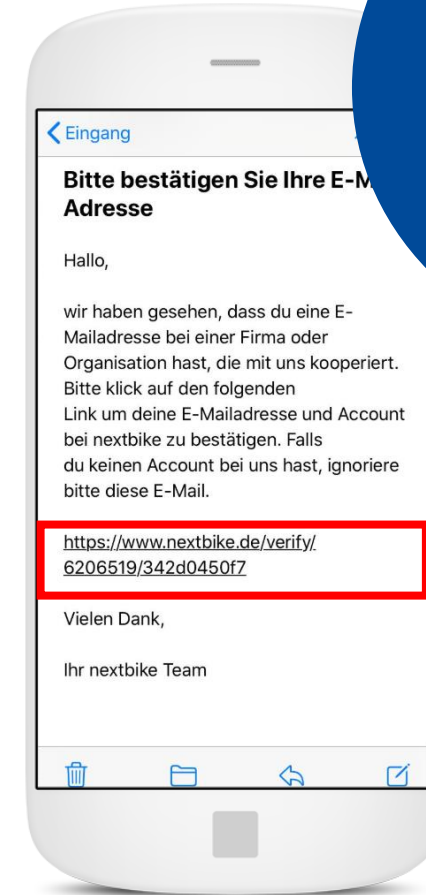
Eingang

Bitte bestätigen Sie Ihre E-M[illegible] Adresse

Hallo,

wir haben gesehen, dass du eine E-Mailadresse bei einer Firma oder Organisation hast, die mit uns kooperiert. Bitte klick auf den folgenden Link um deine E-Mailadresse und Account bei nextbike zu bestätigen. Falls du keinen Account bei uns hast, ignoriere bitte diese E-Mail.

https://www.nextbike.de/verify/6206519/342d0450f7

Vielen Dank,

Ihr nextbike Team